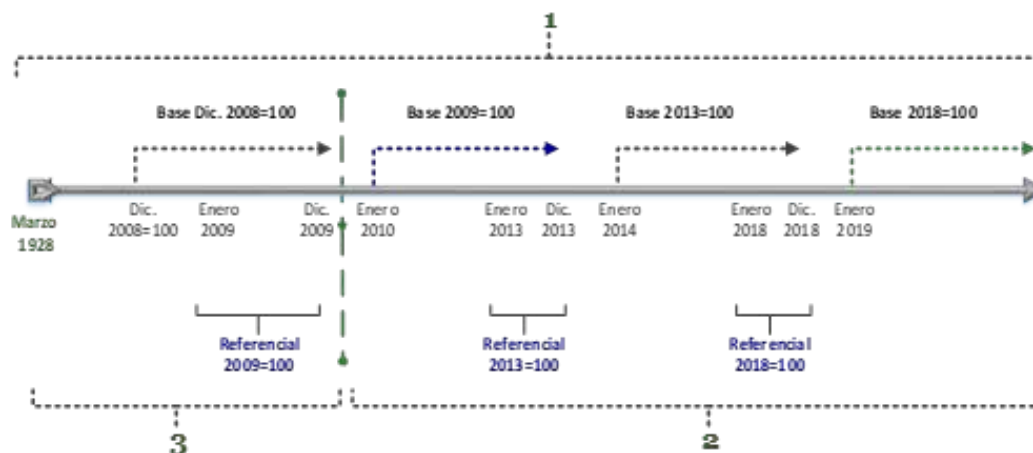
1

Base Dic. 2008=100

Base 2009=100

Base 2013=100

Base 2018=100

Marzo 1928

Dic. 2008=100

Enero 2009

Dic. 2009

Enero 2010

Enero 2013

Dic. 2013

Enero 2014

Enero 2018

Dic. 2018

Enero 2019

Referencial 2009=100

Referencial 2013=100

Referencial 2018=100

3

2